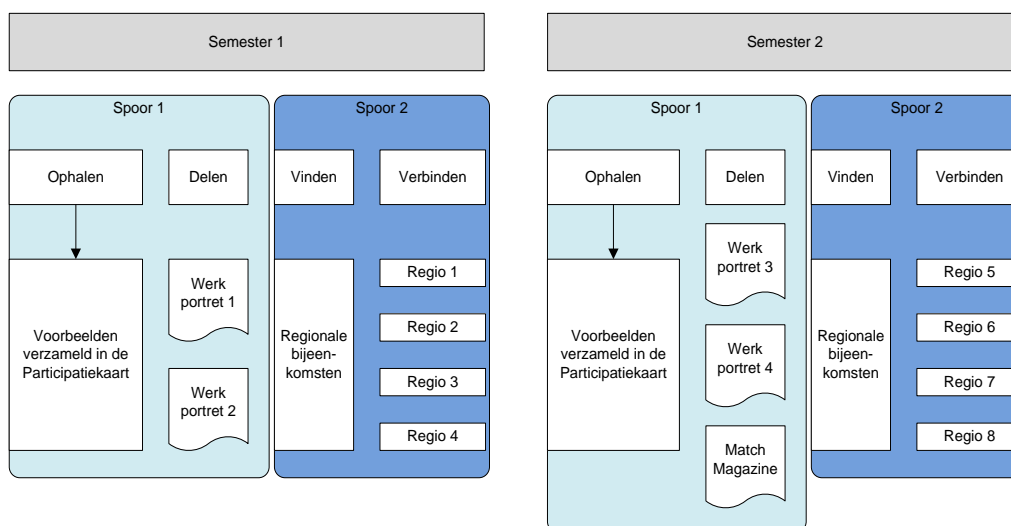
Semester 1

Spoor 1

Ophalen

Delen

Voorbeelden verzameld in de Participatiekaart

Werk portret 1

Werk portret 2

Spoor 2

Vinden

Verbinden

Regionale bijeen-komsten

Regio 1

Regio 2

Regio 3

Regio 4

Semester 2

Spoor 1

Ophalen

Delen

Voorbeelden verzameld in de Participatiekaart

Werk portret 3

Werk portret 4

Match Magazine

Spoor 2

Vinden

Verbinden

Regionale bijeen-komsten

Regio 5

Regio 6

Regio 7

Regio 8